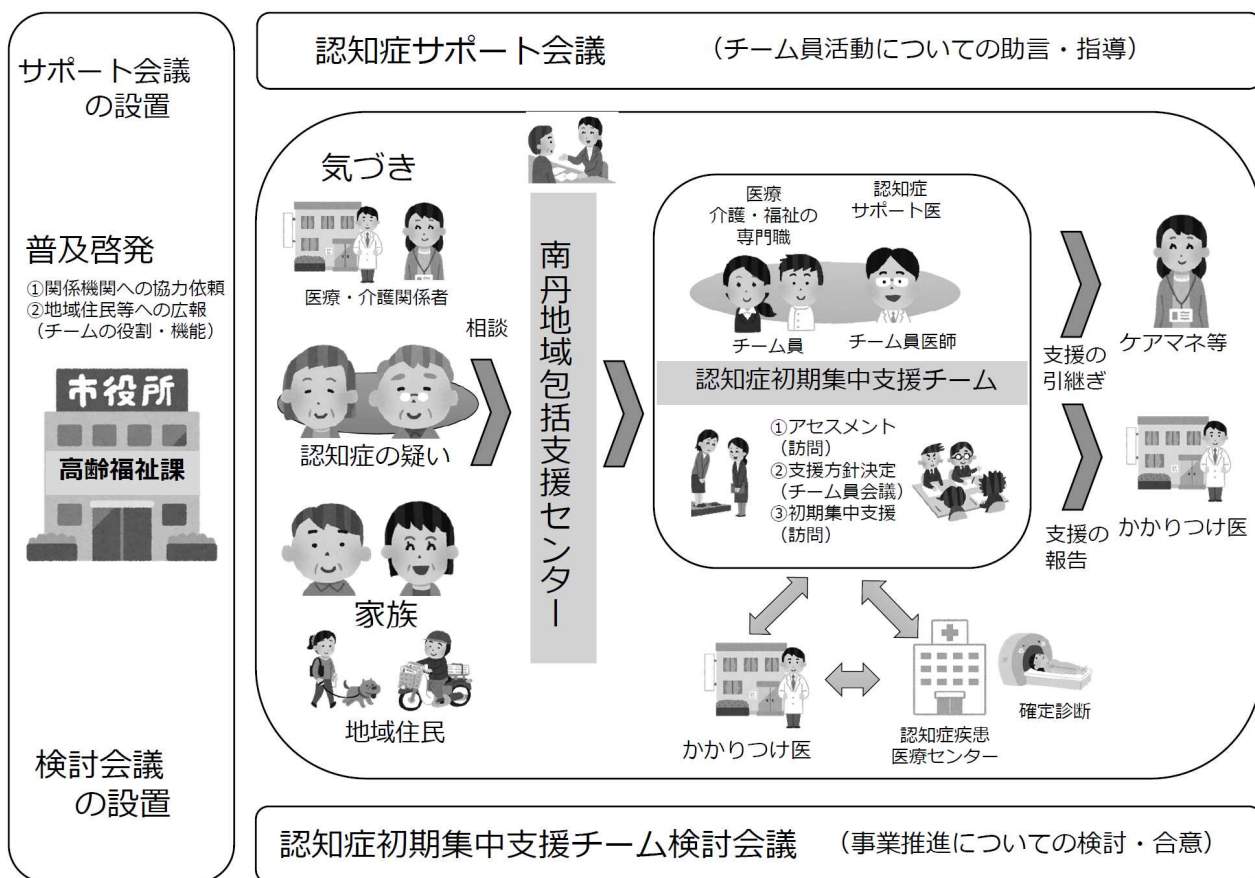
サポート会議
の設置

普及啓発
①関係機関への協力依頼
②地域住民等への広報
（チームの役割・機能）

市役所
高齢福祉課

検討会議
の設置

認知症サポート会議　（チーム員活動についての助言・指導）

気づき

医療・介護関係者

相談

認知症の疑い

家族

地域住民

南丹地域包括支援センター

医療
介護・福祉の
専門職

認知症
サポート医

チーム員

チーム員医師

認知症初期集中支援チーム

①アセスメント
（訪問）
②支援方針決定
（チーム員会議）
③初期集中支援
（訪問）

支援の
引継ぎ

ケアマネ等

支援の
報告

かかりつけ医

かかりつけ医

認知症疾患
医療センター

確定診断

認知症初期集中支援チーム検討会議　（事業推進についての検討・合意）